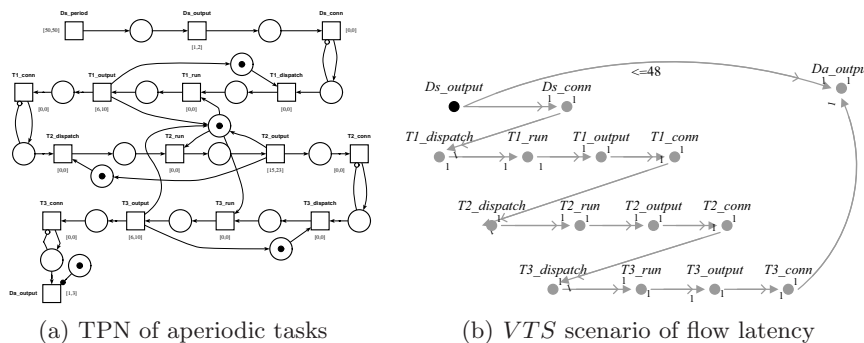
Ds_period
[50,50]
Ds_output
[1,2]
Ds_conn
[0,0]
T1_conn
[0,0]
T1_output
[6,10]
T1_run
[0,0]
T1_dispatch
[0,0]
T2_dispatch
[0,0]
T2_run
[0,0]
T2_output
[15,23]
T2_conn
[0,0]
T3_conn
[0,0]
T3_output
[6,10]
T3_run
[0,0]
T3_dispatch
[0,0]
Da_output
[1,3]

(a) TPN of aperiodic tasks

Ds_output
<=48
Da_output
Ds_conn
T1_dispatch
T1_run
T1_output
T1_conn
T2_dispatch
T2_run
T2_output
T2_conn
T3_dispatch
T3_run
T3_output
T3_conn
1 1 1 1 1 1 1 1 1 1 1 1 1 1 1 1 1 1 1 1 1 1 1 1 1 1 1 1 1 1

(b) $VTS$ scenario of flow latency